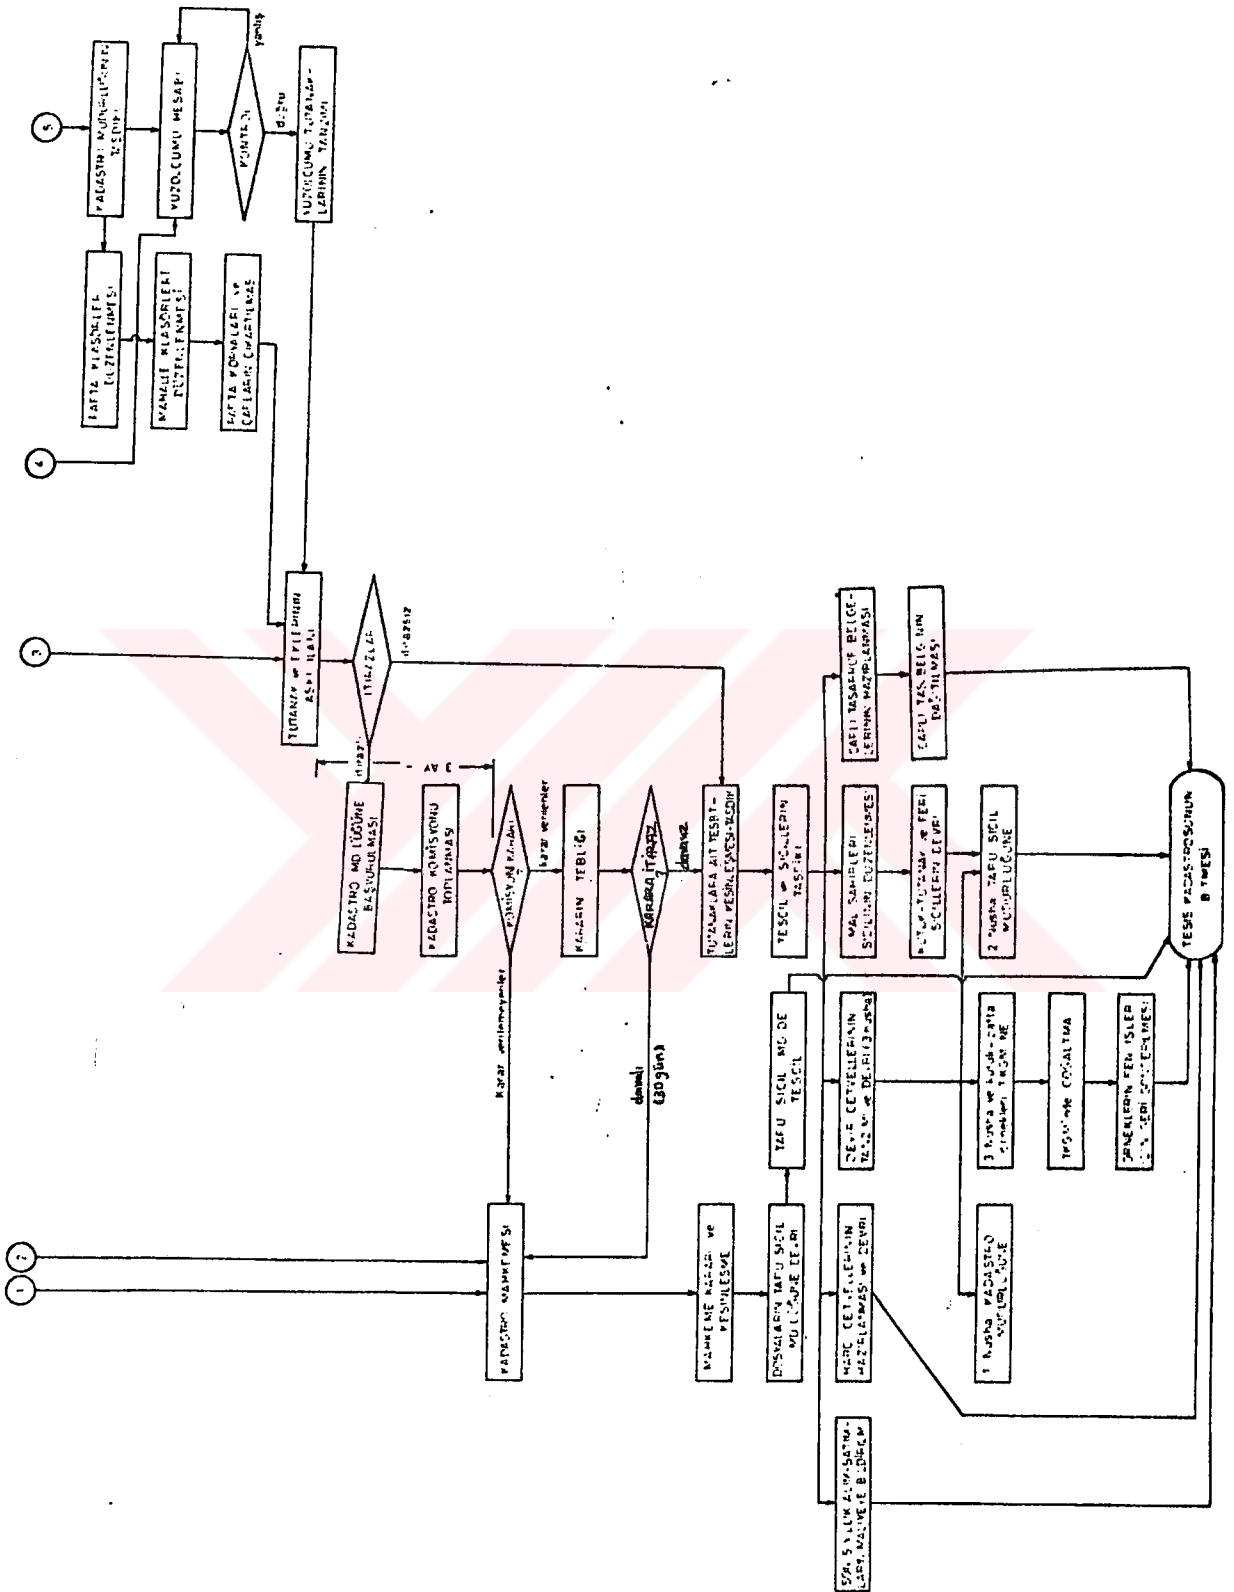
5
KADASTRO MÜHENDİSİNİN TESPİTİ
YÜZÖLÇÜMÜ HESABI
KONTROL
yanlış
doğru
YÜZÖLÇÜMÜ TUTANAKLARININ TANZİMİ
PAFTA KLASÖRLERİ DÜZENLENMESİ
4
MAHALLE KLASÖRLERİ DÜZENLENMESİ
PAFTA KÖRNEKLERİ ve ÇAPLARIN ÇIKARTILMASI
3
TUTANAK ve EKLERİNİN ASKI İLANI
İTİRAZLAR
itirazsız
itirazlı
KADASTRO MD LÜĞÜNE BAŞVURULMASI
3 AY
KADASTRO KOMİSYONU TOPLANMASI
KOMİSYON KARARI
karar verenler
KARARIN TEBLİĞİ
KARARA İTİRAZ
davasız
karar verilemeyenler
davalı (30 gün)
TUTANAKLARA AİT TESBİTLERİN KESİNLEŞMESİ-TESCİL
TESCİL ve SİCİLLERİN TASNİFİ
MAL SAHİPLERİ SİCİLLERİ DÜZENLENMESİ
TAPU TASARRUF BELGELERİNİN HAZIRLANMASI
TAPU TAS. BELG. NİN DAĞITILMASI
TUTANAK ve FENNİ SİCİLLERİN DEVRİ
2 Nüsha TAPU SİCİL MÜDÜRLÜĞÜNE
TESİS KADASTROSUNUN BİTİMESİ
2
1
KADASTRO MAHKEMESİ
MAHKEME KARARI ve KESİNLEŞME
DOSYALARIN TAPU SİCİL MÜDÜRLÜĞÜNE DEVRİ
TAPU SİCİL MD.DE TESCİL
DEVİR CETVELLERİNİN TANZİMİ ve DEVRİ (3 nüsha)
HARÇ CETVELLERİNİN HAZIRLANMASI ve DEVRİ
3 Nüsha ve kütük - pafta örnekleri TAKSİMİ
1 Nüsha KADASTRO MÜDÜRLÜĞÜNE
TAŞINMAZ ÇOĞALTMA
ÖRNEKLERİN FEN İŞLER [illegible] GERİ GÖNDERİLMESİ
5 YILLIK ALINAN VERGİLERİN MALİYEYE BİLDİRİLMESİ